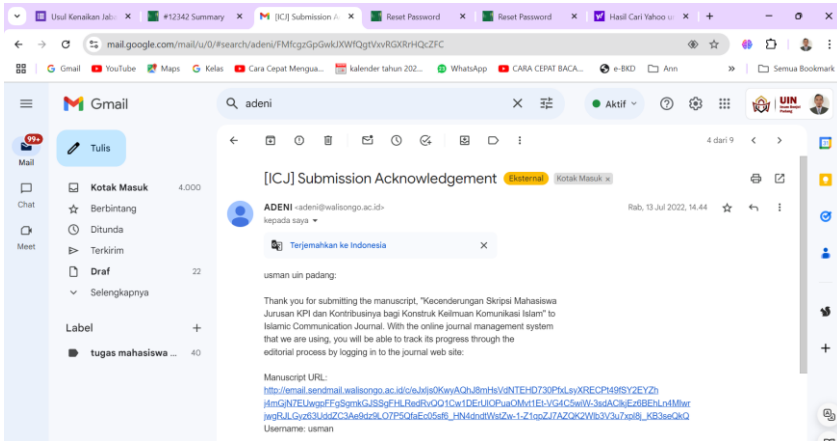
Usul Kenaikan Jab ×
#12342 Summary ×
[ICJ] Submission A ×
Reset Password ×
Reset Password ×
Hasil Cari Yahoo ×
+

mail.google.com/mail/u/0/#search/adeni/FMfcgzGpGwkJXWfQgtVxvRGXRrHQcZFC

Gmail YouTube Maps Kelas Cara Cepat Mengua... kalender tahun 202... WhatsApp CARA CEPAT BACA... e-BKD Ann » Semua Bookmark

Gmail
adeni
Aktif
UIN

99+
Mail
Chat
Meet

Tulis
Kotak Masuk 4.000
Berbintang
Ditunda
Terkirim
Draf 22
Selengkapnya

Label +
tugas mahasiswa ... 40

4 dari 9

[ICJ] Submission Acknowledgement Eksternal Kotak Masuk ×

ADENI <adeni@walisongo.ac.id>
kepada saya
Rab, 13 Jul 2022, 14.44

Terjemahkan ke Indonesia ×

usman uin padang:

Thank you for submitting the manuscript, "Kecenderungan Skripsi Mahasiswa Jurusan KPI dan Kontribusinya bagi Konstruk Keilmuan Komunikasi Islam" to Islamic Communication Journal. With the online journal management system that we are using, you will be able to track its progress through the editorial process by logging in to the journal web site:

Manuscript URL:
http://email.sendmail.walisongo.ac.id/c/eJxljs0KwyAQhJ8mHsVdNTEHD730PfxLsyXRECPt49fSY2EYZhj4mGjN7EUwgoFFg5gmkGJSSgFHLRedRvQQ1Cw1DErUIOPuaOMvt1Et-VG4C5wiW-3sdAClkjEz6BEhLn4Mlwrjwg RJLGyz63UddZC3Ae9dz9LO7P5QfaEc05sf6_HN4dndtWstZw-1-Z1qpZJ7AZQK2Wlb3V3u7xpl8j_KB3seQkQ
Username: usman